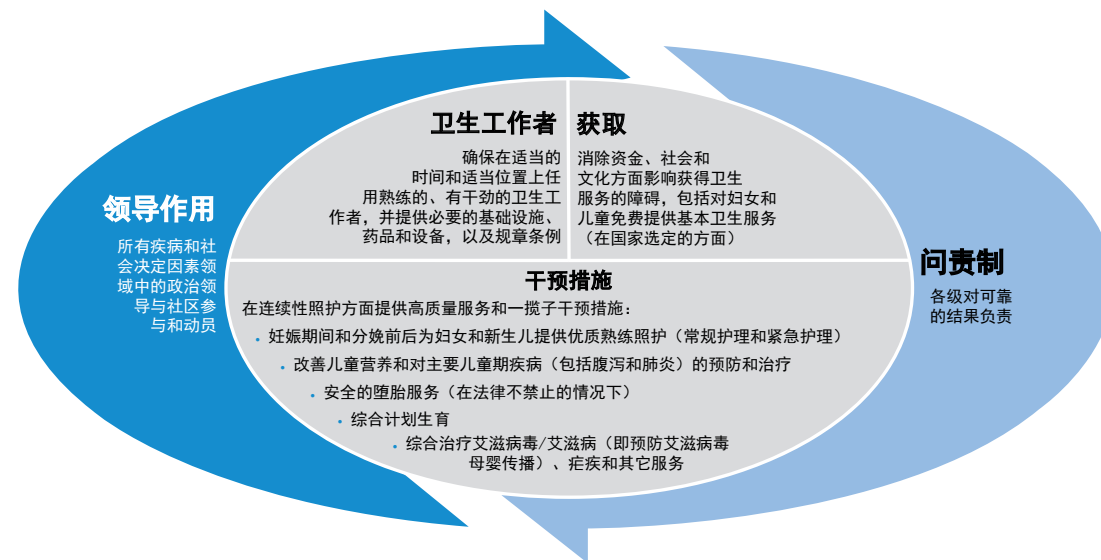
领导作用

所有疾病和社会决定因素领域中的政治领导与社区参与和动员

卫生工作者

确保在适当的时间和适当位置上任用熟练的、有干劲的卫生工作者，并提供必要的基础设施、药品和设备，以及规章条例

获取

消除资金、社会和文化方面影响获得卫生服务的障碍，包括对妇女和儿童免费提供基本卫生服务（在国家选定的方面）

干预措施

在连续性照护方面提供高质量服务和一揽子干预措施：

• 妊娠期间和分娩前后为妇女和新生儿提供优质熟练照护（常规护理和紧急护理）

• 改善儿童营养和对主要儿童期疾病（包括腹泻和肺炎）的预防和治疗

• 安全的堕胎服务（在法律不禁止的情况下）

• 综合计划生育

• 综合治疗艾滋病毒/艾滋病（即预防艾滋病毒母婴传播）、疟疾和其它服务

问责制

各级对可靠的结果负责